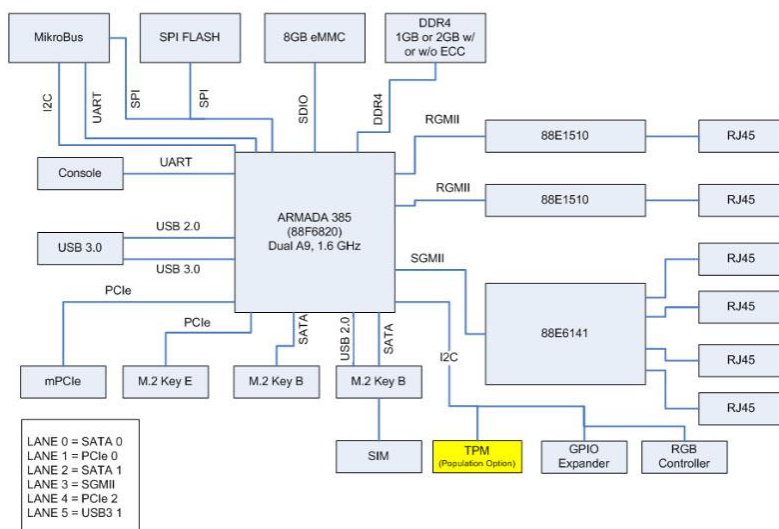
MikroBus

SPI FLASH

8GB eMMC

DDR4
1GB or 2GB w/ or w/o ECC

I2C

UART

SPI

SPI

SDIO

DDR4

RGMII

88E1510

RJ45

Console

UART

RGMII

88E1510

RJ45

ARMADA 385
(88F6820)
Dual A9, 1.6 GHz

USB 2.0

USB 3.0

USB 3.0

SGMII

RJ45

RJ45

PCIe

88E6141

PCIe

SATA

USB 2.0

SATA

RJ45

I2C

mPCIe

M.2 Key E

M.2 Key B

M.2 Key B

RJ45

LANE 0 = SATA 0
LANE 1 = PCIe 0
LANE 2 = SATA 1
LANE 3 = SGMII
LANE 4 = PCIe 2
LANE 5 = USB3 1

SIM

TPM
(Population Option)

GPIO Expander

RGB Controller